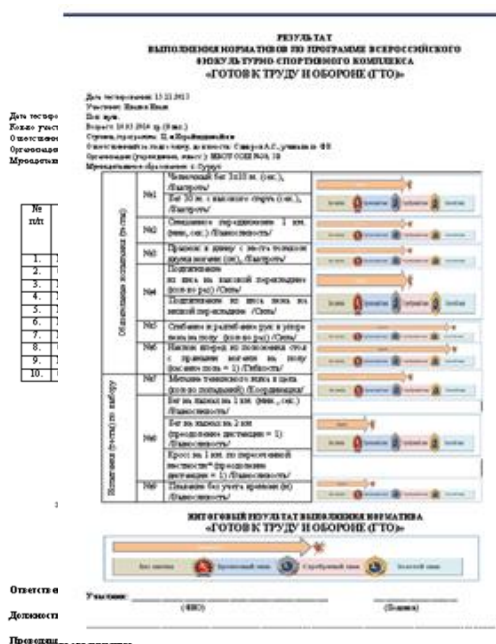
РЕЗУЛЬТАТ
ВЫПОЛНЕНИЯ НОРМАТИВОВ ПО ПРОГРАММЕ ВСЕРОССИЙСКОГО ФИЗКУЛЬТУРНО-СПОРТИВНОГО КОМПЛЕКСА
«ГОТОВ К ТРУДУ И ОБОРОНЕ (ГТО)»

Дата тестирования: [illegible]
Участник: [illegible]
Пол: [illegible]
Возраст: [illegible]
Ступень, программа: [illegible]
Ответственный за тестирование, должность: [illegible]
Организация (учреждение, адрес): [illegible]
Муниципальное образование: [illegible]

Дата тестир
Какое участ
Ответствен
Организаци
Муниципаль

| № п/п |
|---|
| 1. |
| 2. |
| 3. |
| 4. |
| 5. |
| 6. |
| 7. |
| 8. |
| 9. |
| 10. |

Обязательные испытания (тесты)
№1 Челночный бег 3х10 м. (сек.), /Быстрота/
Бег 30 м. с высокого старта (сек.), /Быстрота/
№2 Смешанное передвижение 1 км. (мин., сек.) /Выносливость/
№3 Прыжок в длину с места толчком двумя ногами (см), /Быстрота/
№4 Подтягивание из виса на высокой перекладине (кол-во раз) /Сила/
Подтягивание из виса лежа на низкой перекладине /Сила/
№5 Сгибание и разгибание рук в упоре лежа на полу (кол-во раз) /Сила/
№6 Наклон вперед из положения стоя с прямыми ногами на полу (касание пола = 1) /Гибкость/

Испытания (тесты) по выбору
№7 Метание теннисного мяча в цель (кол-во попаданий) /Координация/
Бег на лыжах на 1 км (мин., сек.) /Выносливость/
№8 Бег на лыжах на 2 км (преодоление дистанции = 1) /Выносливость/
Кросс на 1 км. по пересеченной местности* (преодоление дистанции = 1) /Выносливость/
№9 Плавание без учета времени (м) /Выносливость/

ИТОГОВЫЙ РЕЗУЛЬТАТ ВЫПОЛНЕНИЯ НОРМАТИВА
«ГОТОВ К ТРУДУ И ОБОРОНЕ (ГТО)»

Без значка   Бронзовый знак   Серебряный знак   Золотой знак

Участник: ______ (ФИО) ______ (Подпись)

Ответств
Должност
Проведен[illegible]